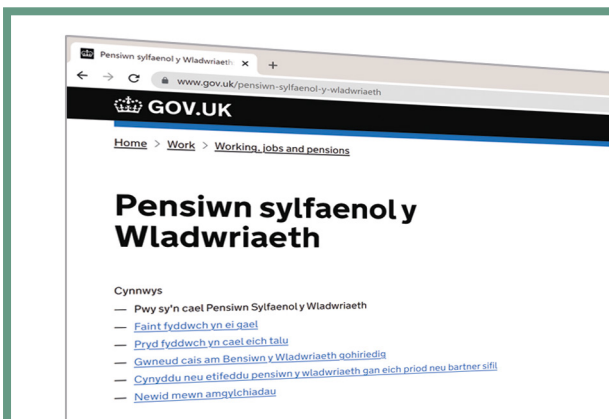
Pensiwn sylfaenol y Wladwriaeth ×
+
www.gov.uk/pensiwn-sylfaenol-y-wladwriaeth

GOV.UK

Home > Work > Working, jobs and pensions

Pensiwn sylfaenol y Wladwriaeth

Cynnwys

— Pwy sy'n cael Pensiwn Sylfaenol y Wladwriaeth
— Faint fyddwch yn ei gael
— Pryd fyddwch yn cael eich talu
— Gwneud cais am Bensiwn y Wladwriaeth gohiriedig
— Cynyddu neu etifeddu pensiwn y wladwriaeth gan eich priod neu bartner sifil
— Newid mewn amgylchiadau